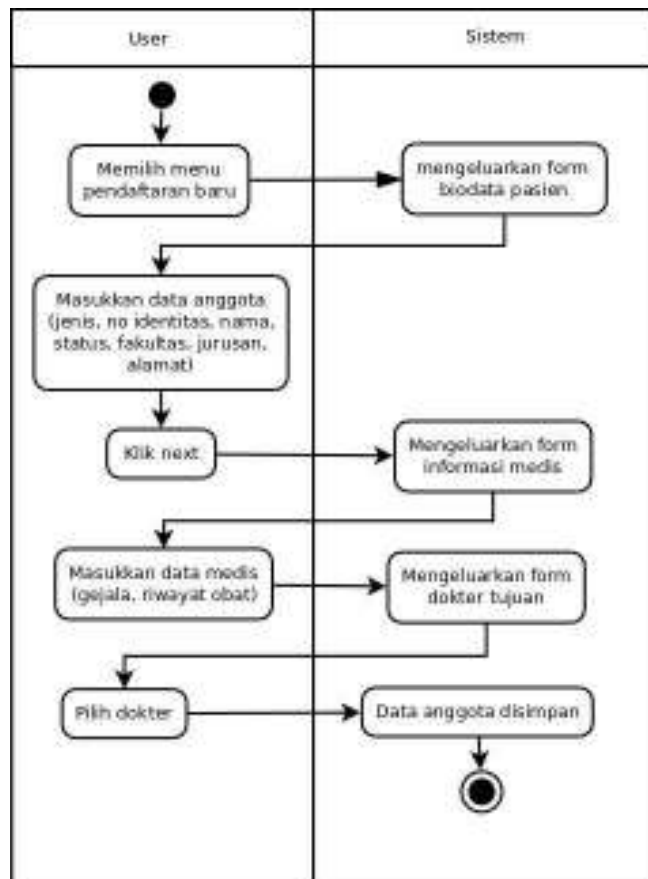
User

Sistem

Memilih menu pendaftaran baru

mengeluarkan form biodata pasien

Masukkan data anggota (jenis, no identitas, nama, status, fakultas, jurusan, alamat)

Klik next

Mengeluarkan form informasi medis

Masukkan data medis (gejala, riwayat obat)

Mengeluarkan form dokter tujuan

Pilih dokter

Data anggota disimpan